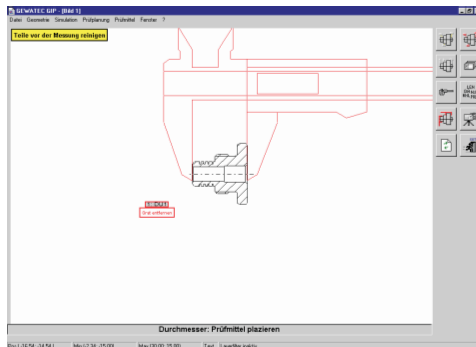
GEWATEC GIP - [Bild 1]

Datei Geometrie Simulation Prüfplanung Prüfmittel Fenster ?

Teile vor der Messung reinigen

Grat entfernen

Durchmesser: Prüfmittel plazieren

Pos: [-16.54; -24.54 ] Min: [-2.34; -25.00] Max: [30.00; 25.00] Text Layer Linie: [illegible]